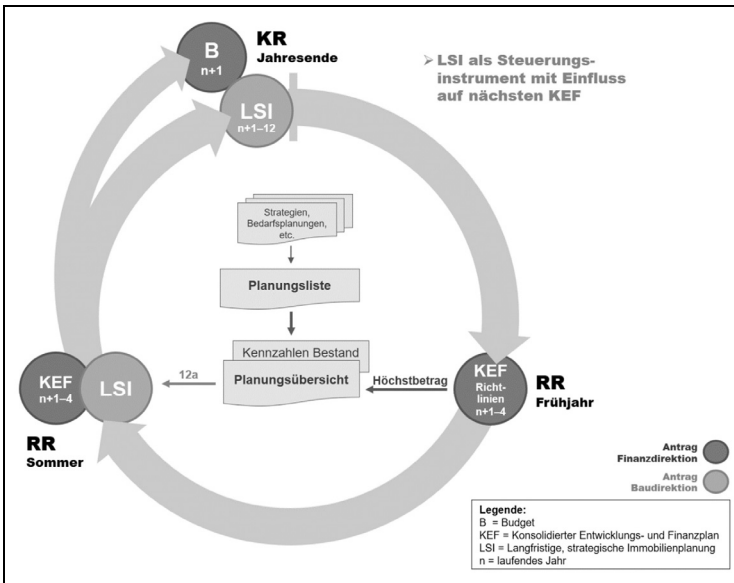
B
n+1

KR
Jahresende

LSI
n+1–12

➢ LSI als Steuerungsinstrument mit Einfluss auf nächsten KEF

Strategien, Bedarfsplanungen, etc.

Planungsliste

Kennzahlen Bestand

Planungsübersicht

KEF
n+1–4

LSI

12a

Höchstbetrag

KEF
Richtlinien
n+1–4

RR
Frühjahr

RR
Sommer

Antrag
Finanzdirektion

Antrag
Baudirektion

Legende:
B = Budget
KEF = Konsolidierter Entwicklungs- und Finanzplan
LSI = Langfristige, strategische Immobilienplanung
n = laufendes Jahr